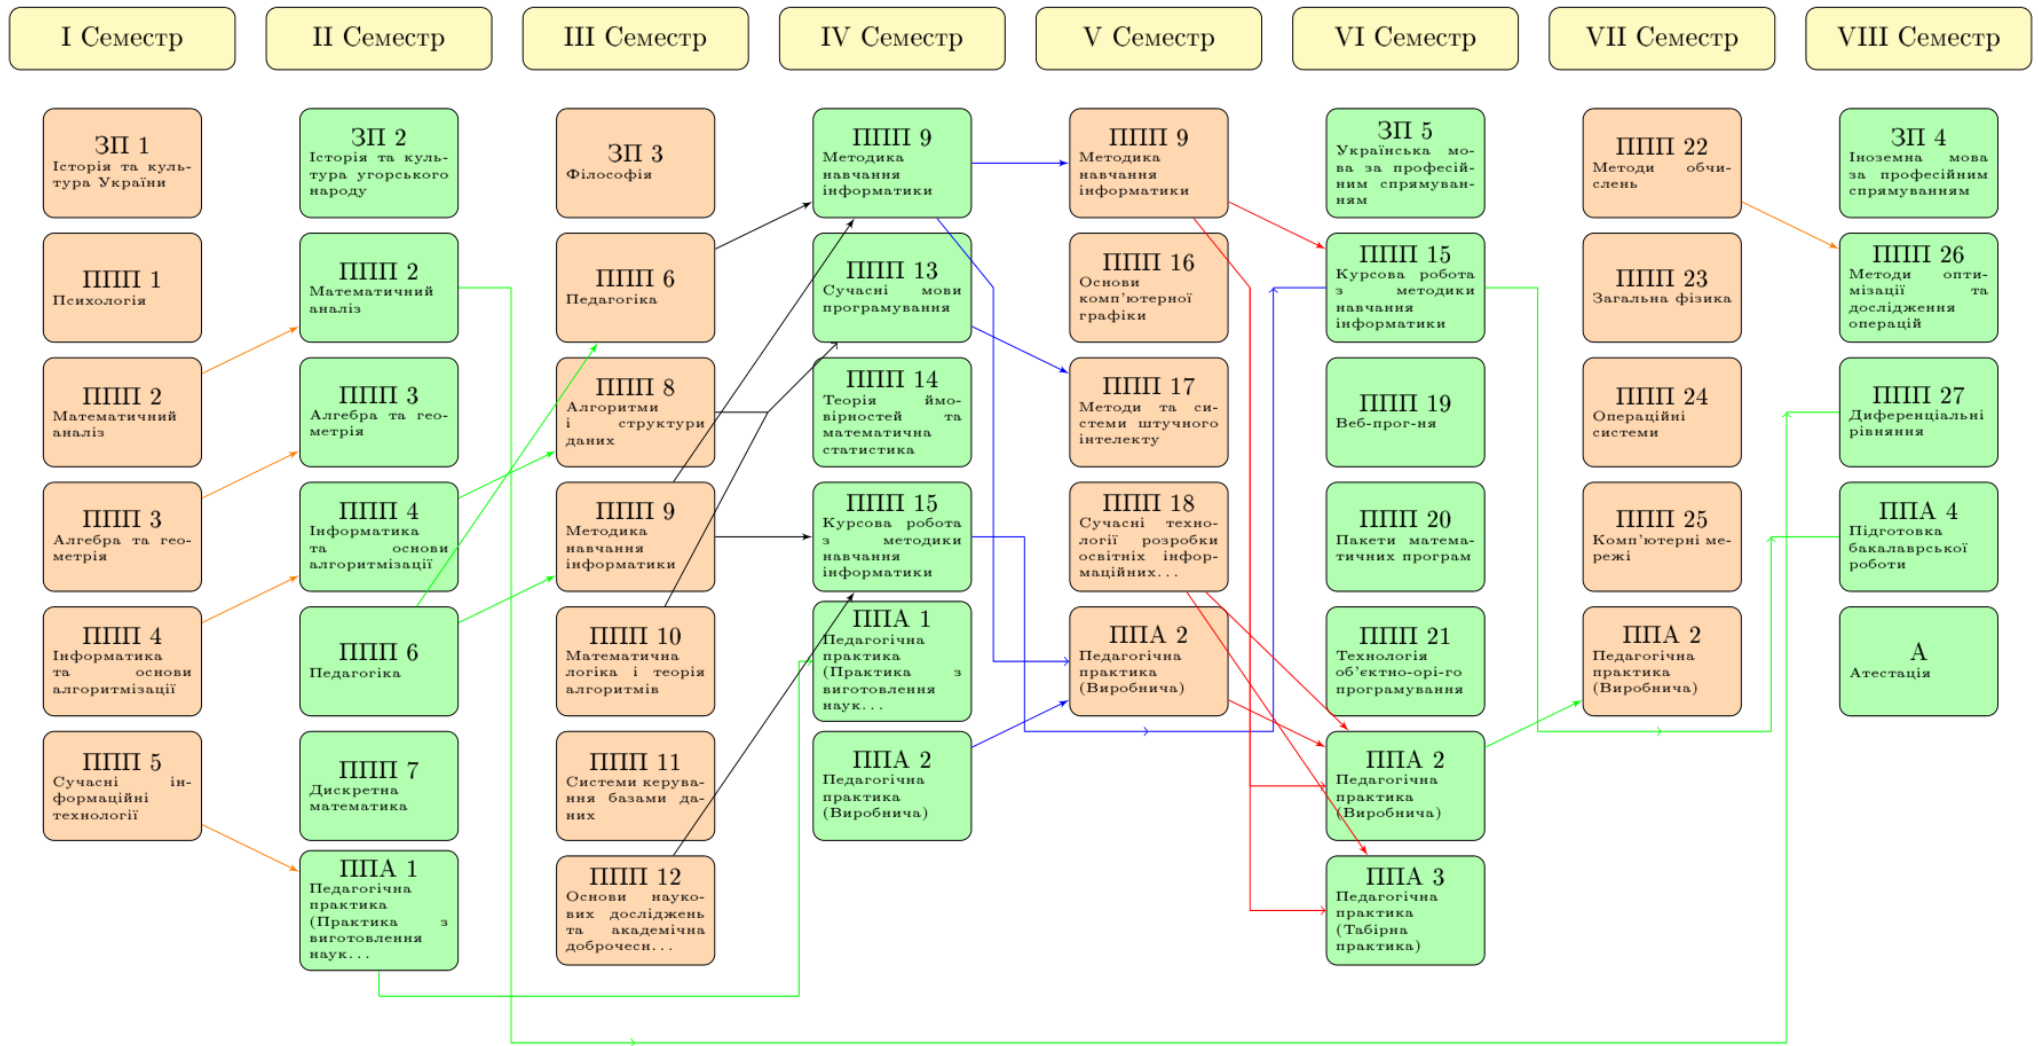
I Семестр
II Семестр
III Семестр
IV Семестр
V Семестр
VI Семестр
VII Семестр
VIII Семестр

ЗП 1
Історія та культура України

ПППП 1
Психологія

ПППП 2
Математичний аналіз

ПППП 3
Алгебра та геометрія

ПППП 4
Інформатика та основи алгоритмізації

ПППП 5
Сучасні інформаційні технології

ЗП 2
Історія та культура угорського народу

ПППП 2
Математичний аналіз

ПППП 3
Алгебра та геометрія

ПППП 4
Інформатика та основи алгоритмізації

ПППП 6
Педагогіка

ПППП 7
Дискретна математика

ППА 1
Педагогічна практика (Практика з виготовлення наук...

ЗП 3
Філософія

ПППП 6
Педагогіка

ПППП 8
Алгоритми і структури даних

ПППП 9
Методика навчання інформатики

ПППП 10
Математична логіка і теорія алгоритмів

ПППП 11
Системи керування базами даних

ПППП 12
Основи наукових досліджень та академічна доброчесн...

ПППП 9
Методика навчання інформатики

ПППП 13
Сучасні мови програмування

ПППП 14
Теорія ймовірностей та математична статистика

ПППП 15
Курсова робота з методики навчання інформатики

ППА 1
Педагогічна практика (Практика з виготовлення наук...

ППА 2
Педагогічна практика (Виробнича)

ПППП 9
Методика навчання інформатики

ПППП 16
Основи комп'ютерної графіки

ПППП 17
Методи та системи штучного інтелекту

ПППП 18
Сучасні технології розробки освітніх інформаційних...

ППА 2
Педагогічна практика (Виробнича)

ЗП 5
Українська мова за професійним спрямуванням

ПППП 15
Курсова робота з методики навчання інформатики

ПППП 19
Веб-прог-ня

ПППП 20
Пакети математичних програм

ПППП 21
Технологія об'єктно-орі-го програмування

ППА 2
Педагогічна практика (Виробнича)

ППА 3
Педагогічна практика (Табірна практика)

ПППП 22
Методи обчислень

ПППП 23
Загальна фізика

ПППП 24
Операційні системи

ПППП 25
Комп'ютерні мережі

ППА 2
Педагогічна практика (Виробнича)

ЗП 4
Іноземна мова за професійним спрямуванням

ПППП 26
Методи оптимізації та дослідження операцій

ПППП 27
Диференціальні рівняння

ППА 4
Підготовка бакалаврської роботи

А
Атестація